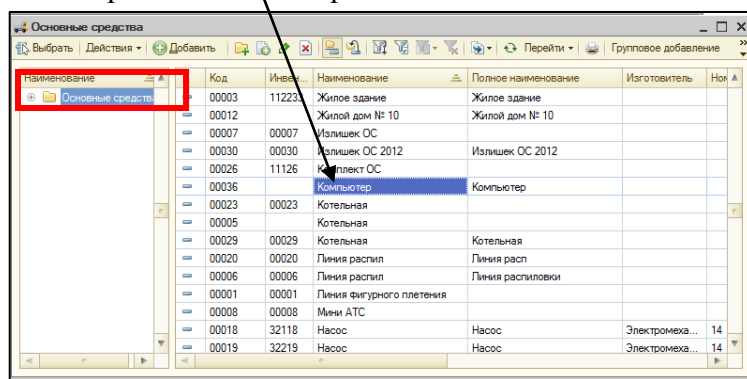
Основные средства

Выбрать | Действия ▾ | Добавить | Перейти ▾ | Групповое добавление

Наименование
Основные средства

| | Код | Инвен... | Наименование | Полное наименование | Изготовитель | Ном |
|---|---|---|---|---|---|---|
| | 00003 | 11223 | Жилое здание | Жилое здание | | |
| | 00012 | | Жилой дом № 10 | Жилой дом № 10 | | |
| | 00007 | 00007 | Излишек ОС | | | |
| | 00030 | 00030 | Излишек ОС 2012 | Излишек ОС 2012 | | |
| | 00026 | 11126 | Комплект ОС | | | |
| | 00036 | | Компьютер | Компьютер | | |
| | 00023 | 00023 | Котельная | | | |
| | 00005 | | Котельная | | | |
| | 00029 | 00029 | Котельная | Котельная | | |
| | 00020 | 00020 | Линия распил | Линия расп | | |
| | 00006 | 00006 | Линия распил | Линия распиловки | | |
| | 00001 | 00001 | Линия фигурного плетения | | | |
| | 00008 | 00008 | Мини АТС | | | |
| | 00018 | 32118 | Насос | Насос | Электромеха... | 14 |
| | 00019 | 32219 | Насос | Насос | Электромеха... | 14 |